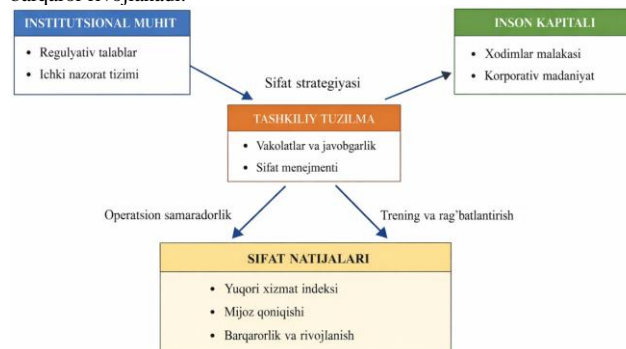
INSTITUTSIONAL MUHIT
• Regulyativ talablar
• Ichki nazorat tizimi

INSON KAPITALI
• Xodimlar malakasi
• Korporativ madaniyat

Sifat strategiyasi

TASHKILIY TUZILMA
• Vakolatlar va javobgarlik
• Sifat menejmenti

Operatsion samaradorlik

Trening va rag'batlantirish

SIFAT NATIJALARI
• Yuqori xizmat indeksi
• Mijoz qoniqishi
• Barqarorlik va rivojlanish